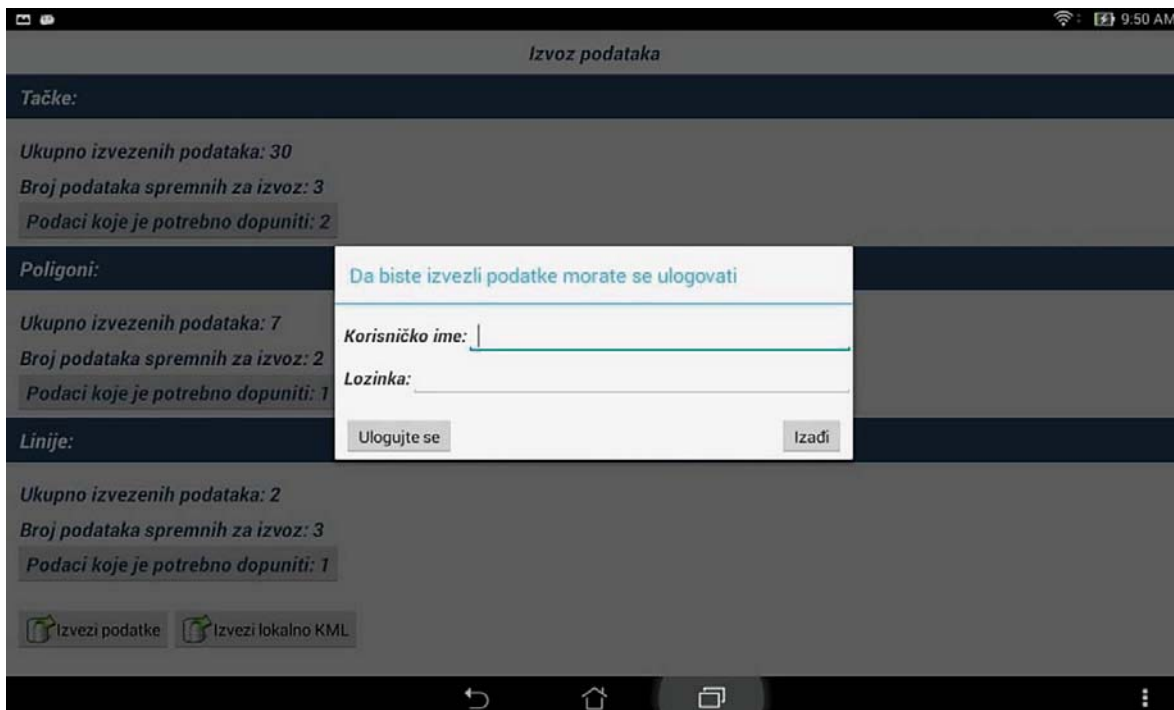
9:50 AM

Izvoz podataka

Tačke:

Ukupno izvezenih podataka: 30

Broj podataka spremnih za izvoz: 3

Podaci koje je potrebno dopuniti: 2

Poligoni:

Ukupno izvezenih podataka: 7

Broj podataka spremnih za izvoz: 2

Podaci koje je potrebno dopuniti: 1

Linije:

Ukupno izvezenih podataka: 2

Broj podataka spremnih za izvoz: 3

Podaci koje je potrebno dopuniti: 1

Izvezi podatke

Izvezi lokalno KML

Da biste izvezli podatke morate se ulogovati

Korisničko ime:

Lozinka:

Ulogujte se

Izađi